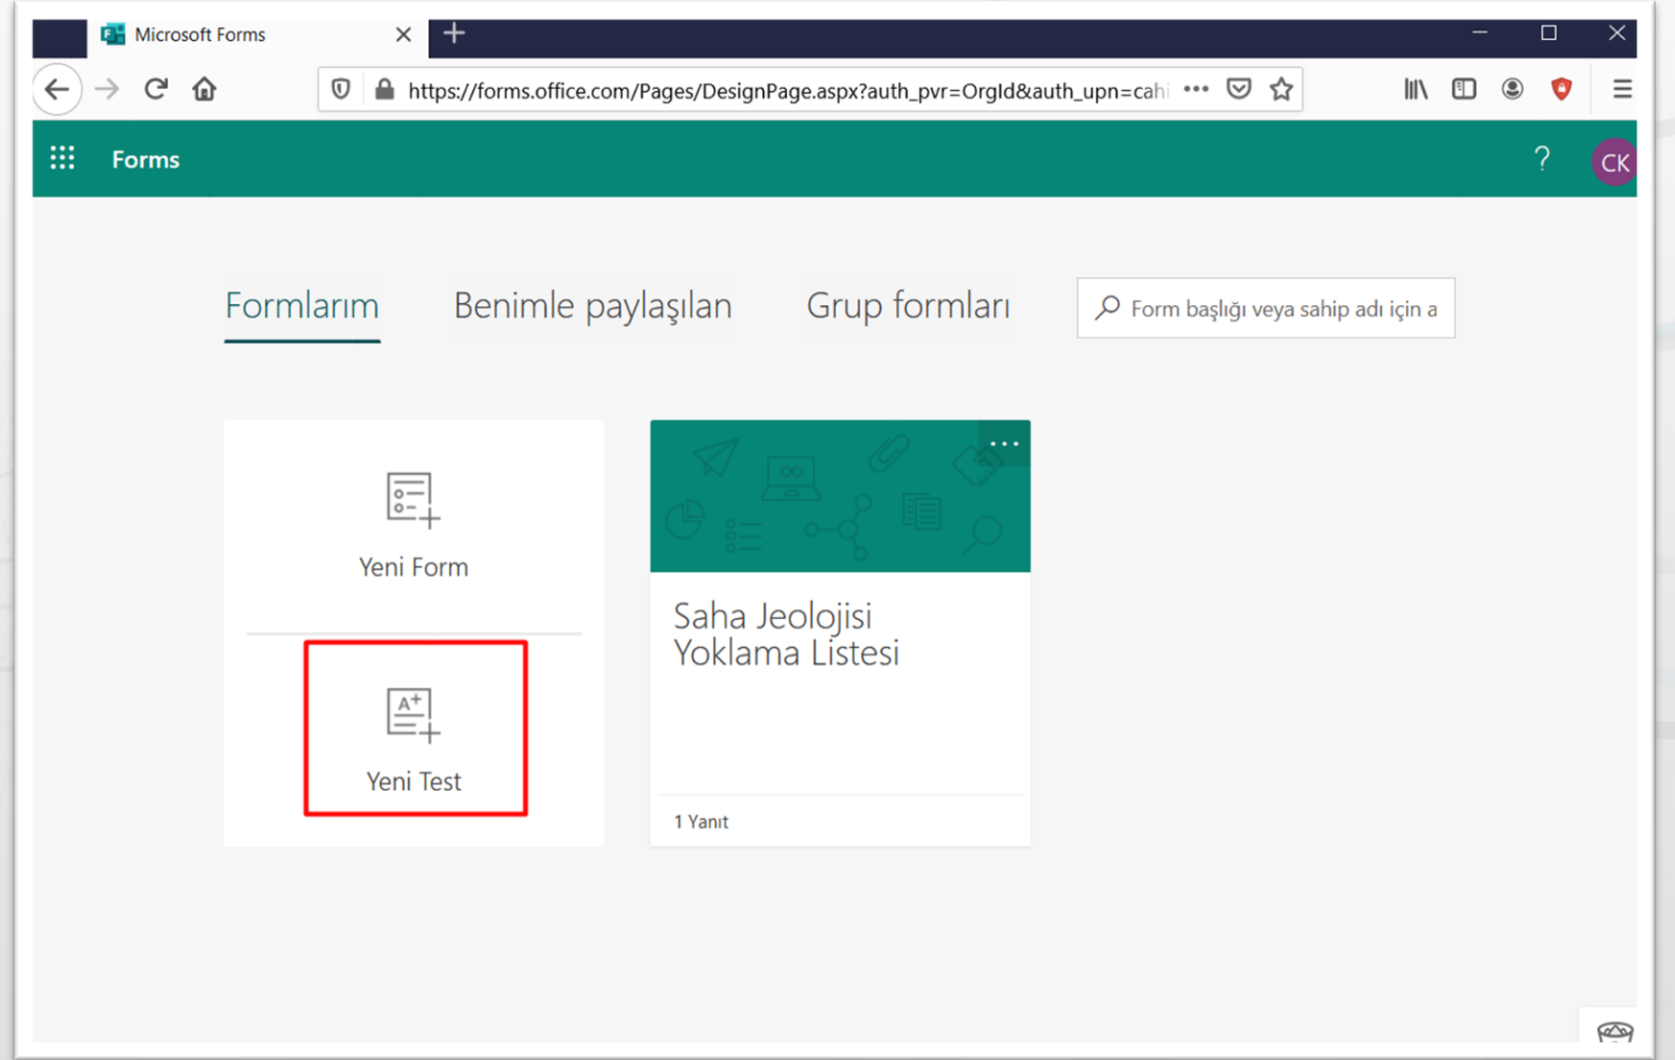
Microsoft Forms

https://forms.office.com/Pages/DesignPage.aspx?auth_pvr=OrgId&auth_upn=cahi

Forms

?

CK

Formlarım

Benimle paylaşılan

Grup formları

Form başlığı veya sahip adı için a

Yeni Form

Yeni Test

Saha Jeolojisi Yoklama Listesi

1 Yanıt